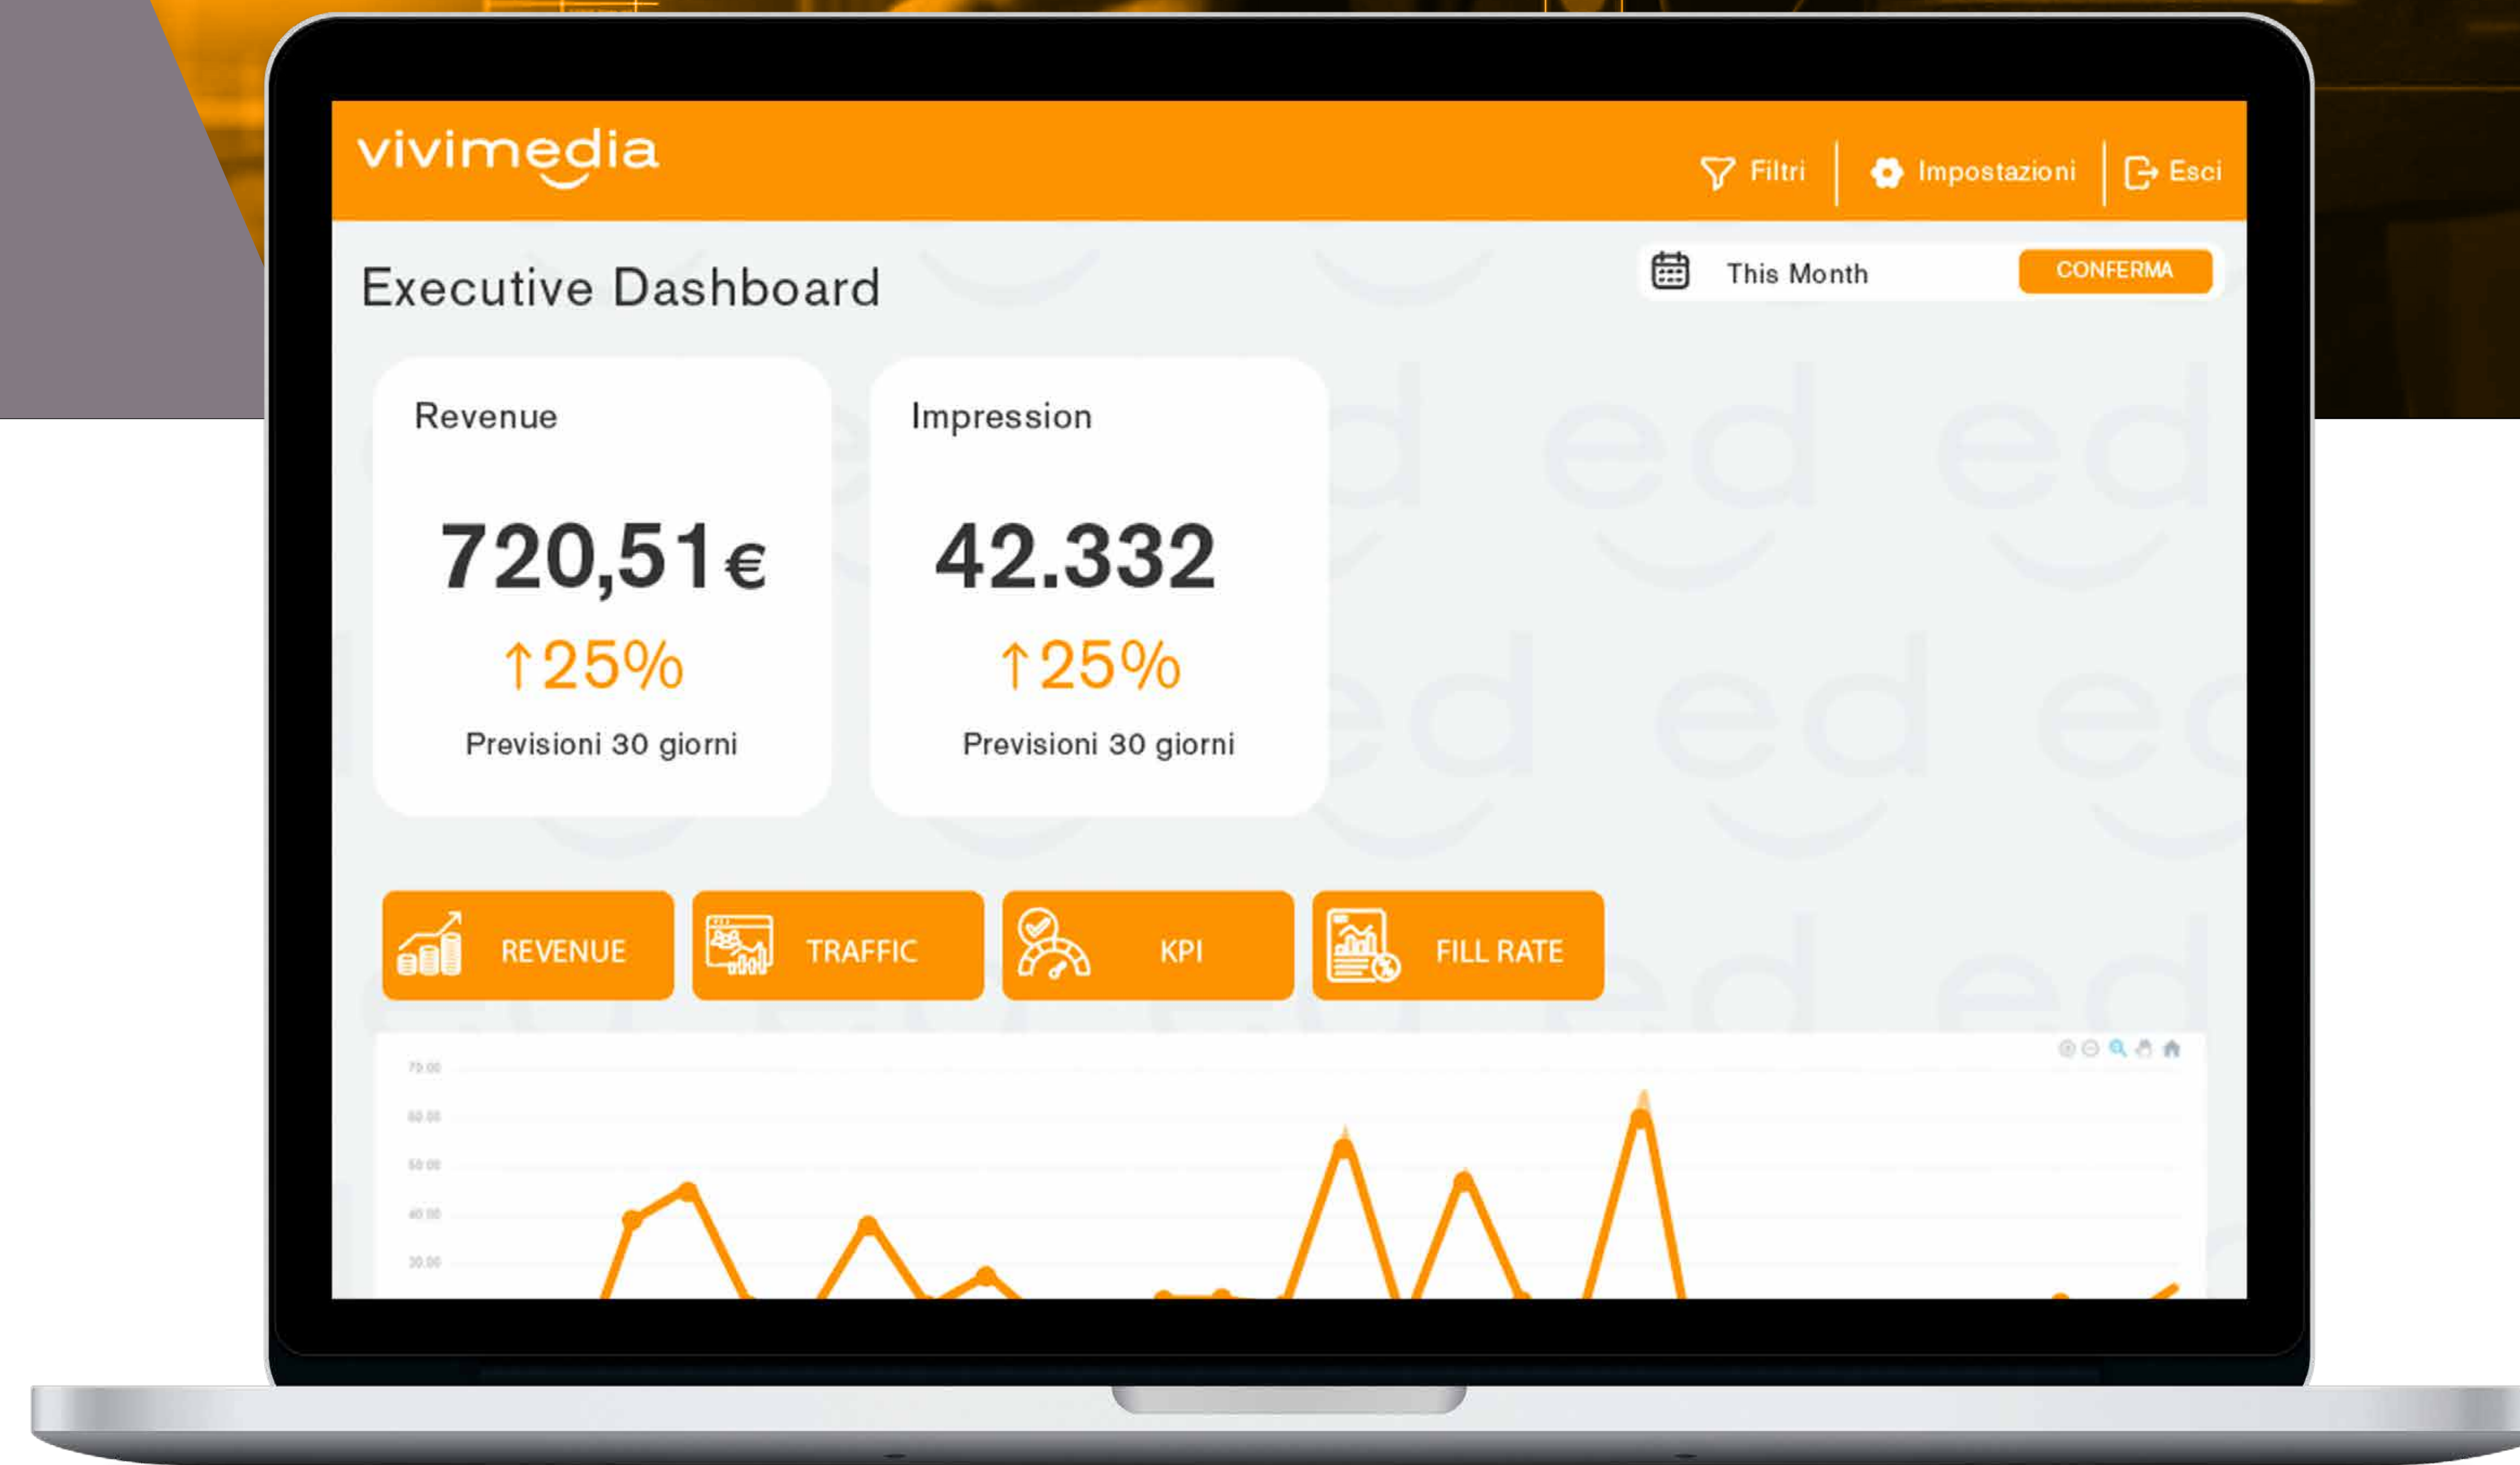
vivimedia

Filtri | Impostazioni | Esci

Executive Dashboard

This Month CONFERMA

Revenue

720,51€

↑25%

Previsioni 30 giorni

Impression

42.332

↑25%

Previsioni 30 giorni

REVENUE

TRAFFIC

KPI

FILL RATE

70.00
60.00
50.00
40.00
30.00